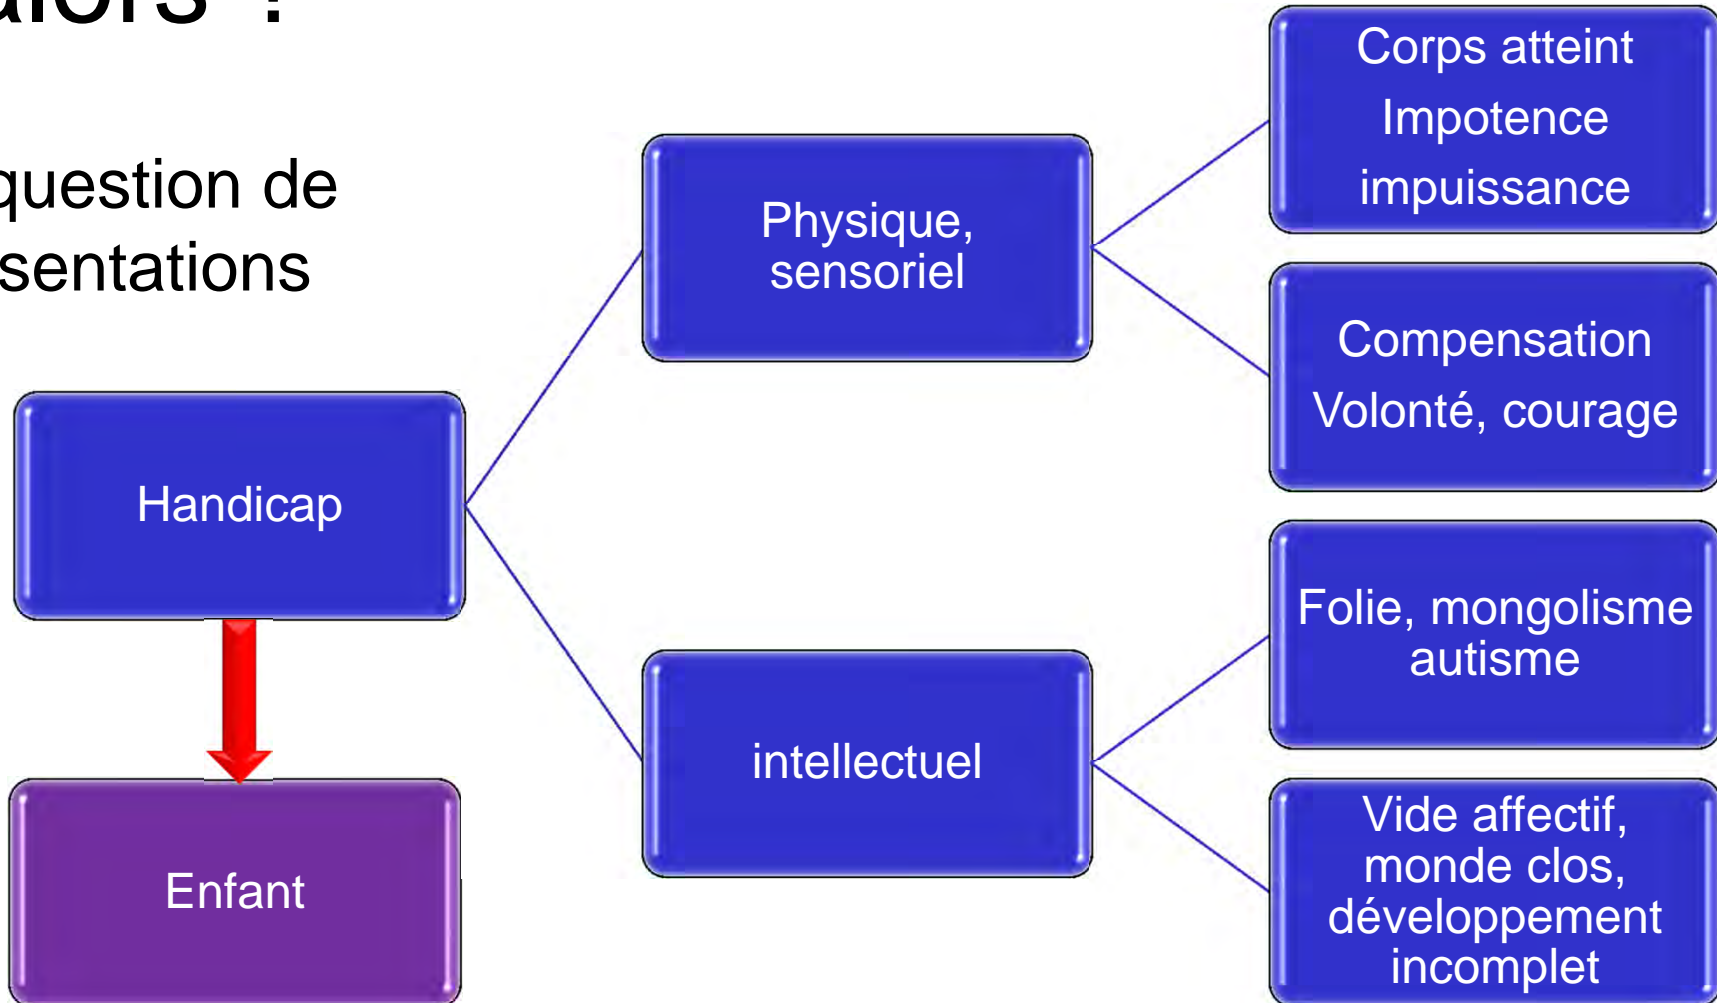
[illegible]alors ?

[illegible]question de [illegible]sentations

Handicap

Enfant

Physique, sensoriel

intellectuel

Corps atteint
Impotence
impuissance

Compensation
Volonté, courage

Folie, mongolisme autisme

Vide affectif, monde clos, développement incomplet